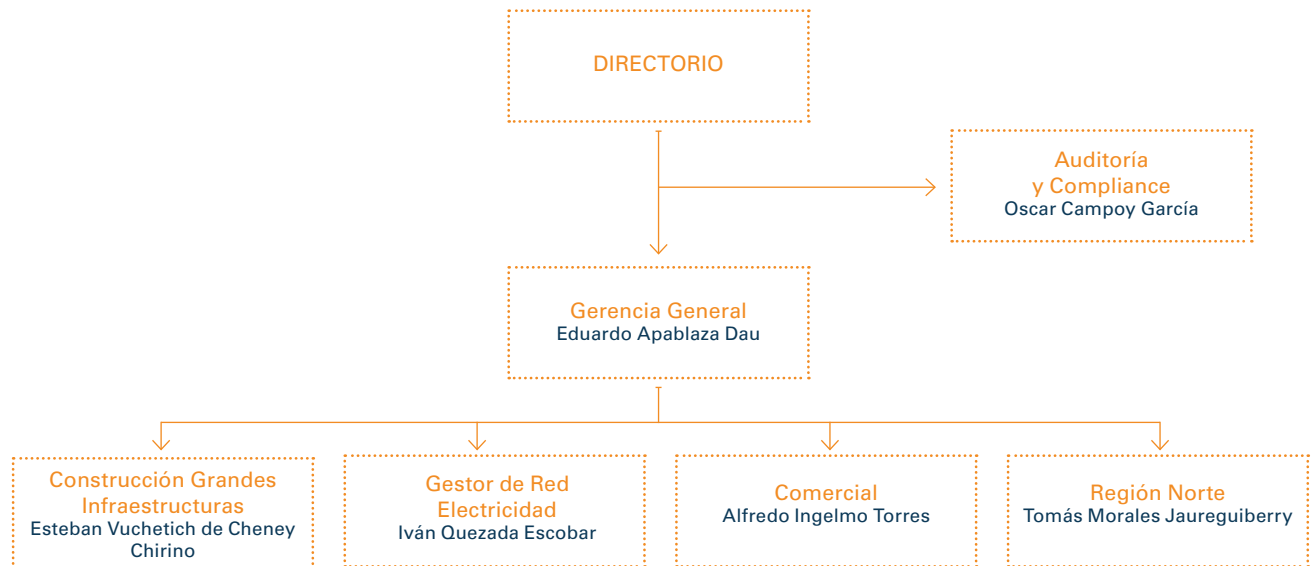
DIRECTORIO

Auditoría y Compliance
Oscar Campoy García

Gerencia General
Eduardo Apablaza Dau

Construcción Grandes Infraestructuras
Esteban Vuchetich de Cheney Chirino

Gestor de Red Electricidad
Iván Quezada Escobar

Comercial
Alfredo Ingelmo Torres

Región Norte
Tomás Morales Jaureguiberry